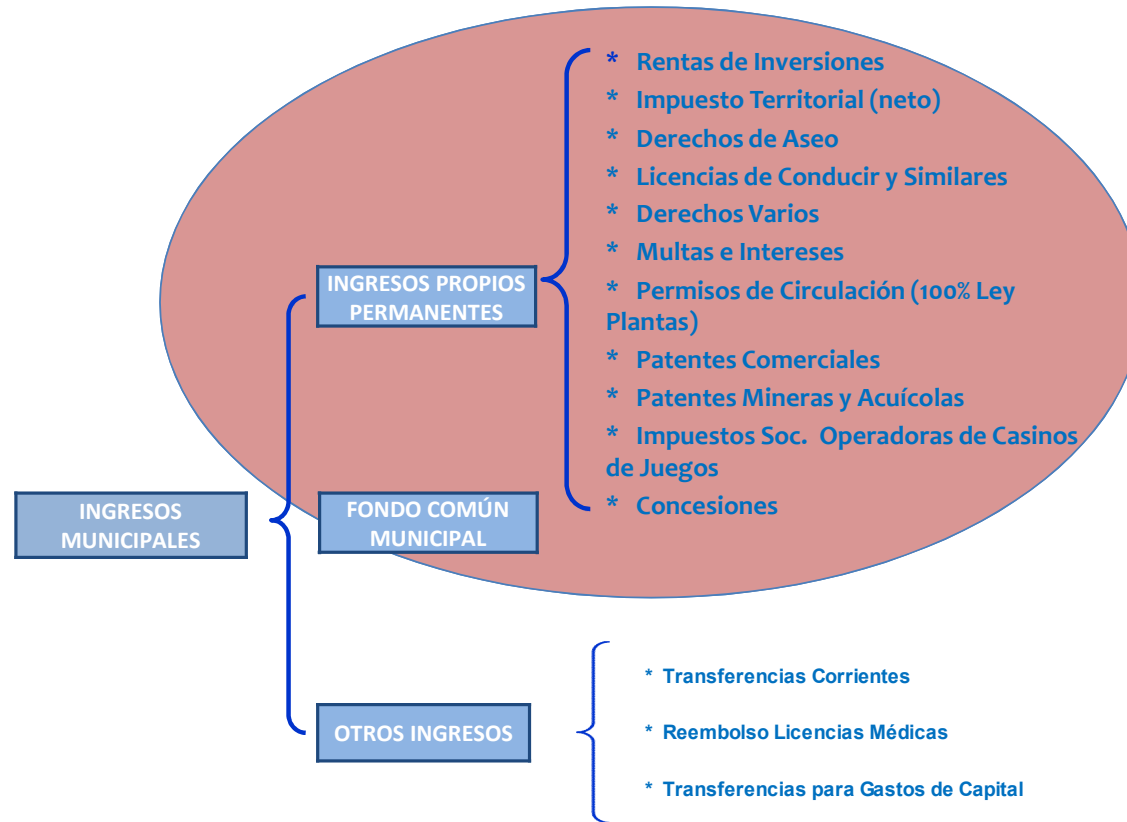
INGRESOS MUNICIPALES

INGRESOS PROPIOS PERMANENTES

* Rentas de Inversiones
* Impuesto Territorial (neto)
* Derechos de Aseo
* Licencias de Conducir y Similares
* Derechos Varios
* Multas e Intereses
* Permisos de Circulación (100% Ley Plantas)
* Patentes Comerciales
* Patentes Mineras y Acuícolas
* Impuestos Soc. Operadoras de Casinos de Juegos
* Concesiones

FONDO COMÚN MUNICIPAL

OTROS INGRESOS

* Transferencias Corrientes
* Reembolso Licencias Médicas
* Transferencias para Gastos de Capital